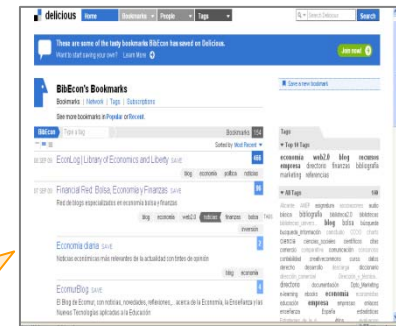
delicious Home Bookmarks People Tags

Search Delicious Search

These are some of the tasty bookmarks BibEcon has saved on Delicious. Want to start saving your own? Learn More

Join now!

BibEcon's Bookmarks

Bookmarks | Network | Tags | Subscriptions

Save a new bookmark

See more bookmarks in Popular or Recent.

BibEcon Type a tag Bookmarks 154

Sort by Most Recent

08 SEP 09 EconLog | Library of Economics and Liberty SAVE 466

blog economía política noticias

07 SEP 09 Financial Red. Bolsa, Economía y Finanzas SAVE 20

Red de blogs especializados en economía bolsa y finanzas

blog economía web2.0 noticias finanzas bolsa foro inversión

Economía diaria SAVE 6

Noticias económicas más relevantes de la actualidad con tintes de opinión

blog economía

EconoBlog SAVE 6

El Blog de Econo, con noticias, novedades, reflexiones, ... acerca de la Economía, la Enseñanza y las Nuevas Tecnologías aplicadas a la Educación

Tags

Top 10 Tags

economía web2.0 blog recursos empresa directorio finanzas bibliografía marketing referencias

All Tags 149

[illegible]